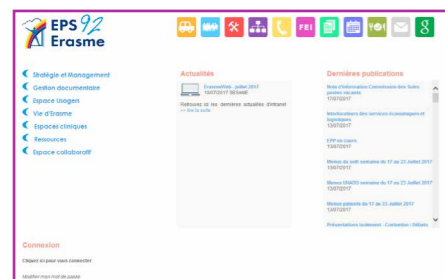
EPS 92 Erasme

FEI

Stratégie et Management
Gestion documentaire
Espace Usagers
Vie d'Erasme
Espaces cliniques
Ressources
Espace collaboratif

Actualités

Erasmoflash - juillet 2017
13/07/2017 SESAME

Retrouvez ici nos dernières actualités d'intranet
>> lire la suite

Dernières publications

Note d'information Commission des Soins - postes vacants
17/07/2017

Manifestations des services économiques et logistiques
13/07/2017

EPP en cours
13/07/2017

Menus du self semaine du 17 au 23 Juillet 2017
13/07/2017

Menus ERASIS semaine du 17 au 23 Juillet 2017
13/07/2017

Menus patients du 17 au 23 Juillet 2017
13/07/2017

Présentations instances - Comandes / Débats

Connexion

Cliquez ici pour vous connecter

Modifier mon mot de passe